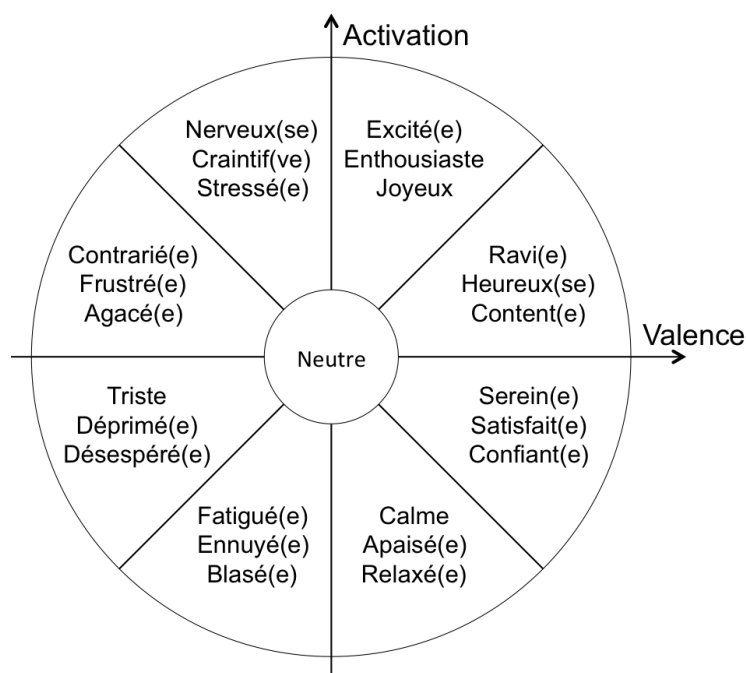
Activation

Nerveux(se)
Craintif(ve)
Stressé(e)

Excité(e)
Enthousiaste
Joyeux

Contrarié(e)
Frustré(e)
Agacé(e)

Ravi(e)
Heureux(se)
Content(e)

Valence

Neutre

Triste
Déprimé(e)
Désespéré(e)

Serein(e)
Satisfait(e)
Confiant(e)

Fatigué(e)
Ennuyé(e)
Blasé(e)

Calme
Apaisé(e)
Relaxé(e)